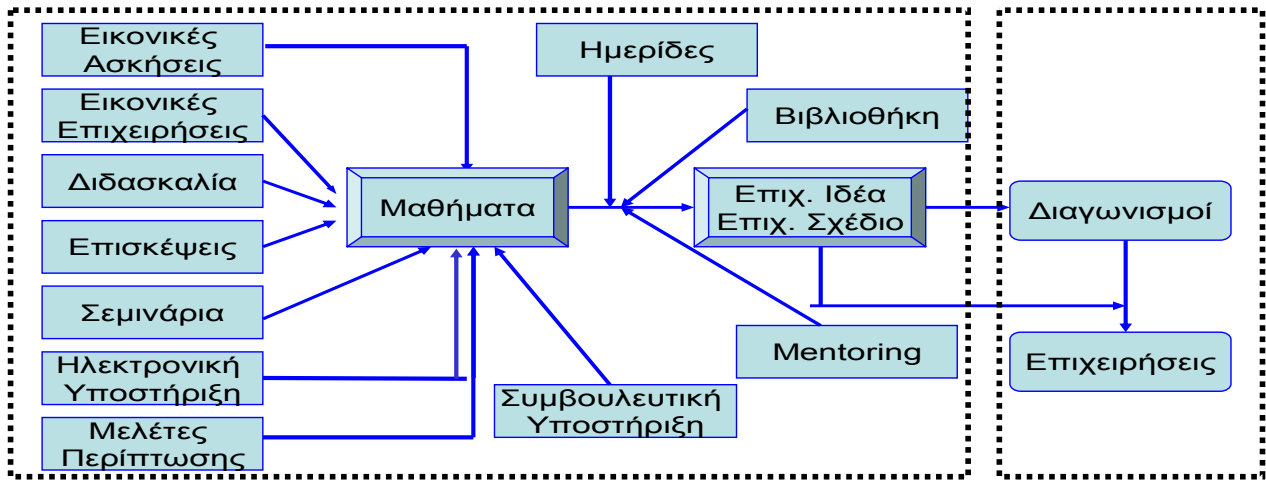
Εικονικές Ασκήσεις

Εικονικές Επιχειρήσεις

Διδασκαλία

Επισκέψεις

Σεμινάρια

Ηλεκτρονική Υποστήριξη

Μελέτες Περίπτωσης

Μαθήματα

Ημερίδες

Βιβλιοθήκη

Επιχ. Ιδέα Επιχ. Σχέδιο

Mentoring

Συμβουλευτική Υποστήριξη

Διαγωνισμοί

Επιχειρήσεις